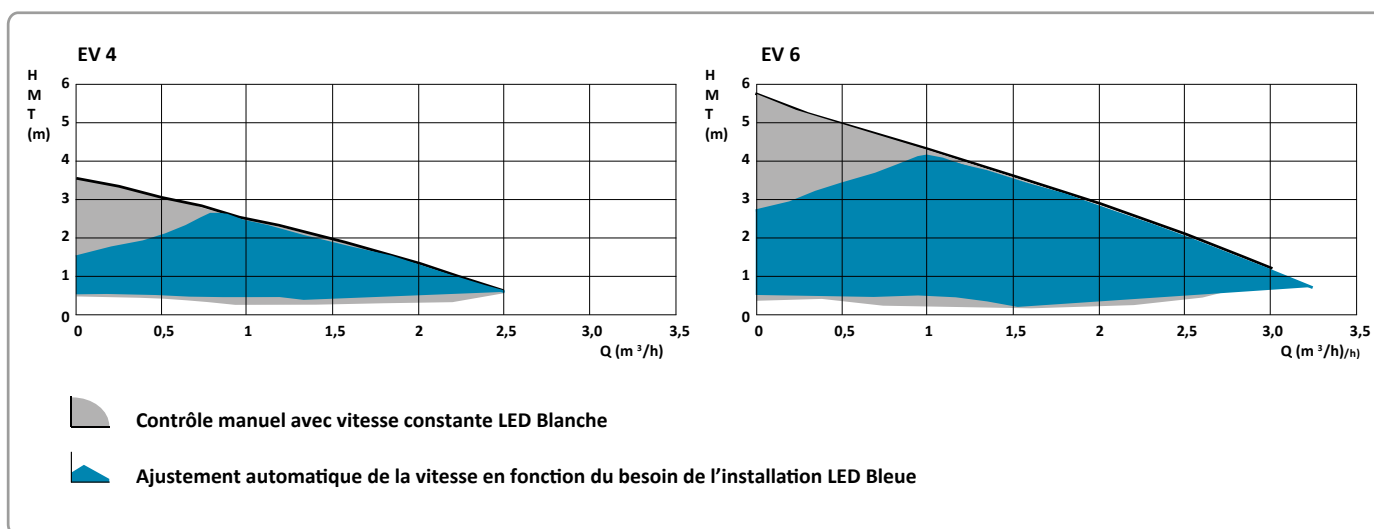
EV 4

H M T (m)

6
5
4
3
2
1
0

0 0,5 1 1,5 2 2,5 3,0 3,5

Q (m ³/h)

EV 6

H M T (m)

6
5
4
3
2
1
0

0 0,5 1 1,5 2 2,5 3,0 3,5

Q (m ³/h)/h)

Contrôle manuel avec vitesse constante LED Blanche

Ajustement automatique de la vitesse en fonction du besoin de l'installation LED Bleue